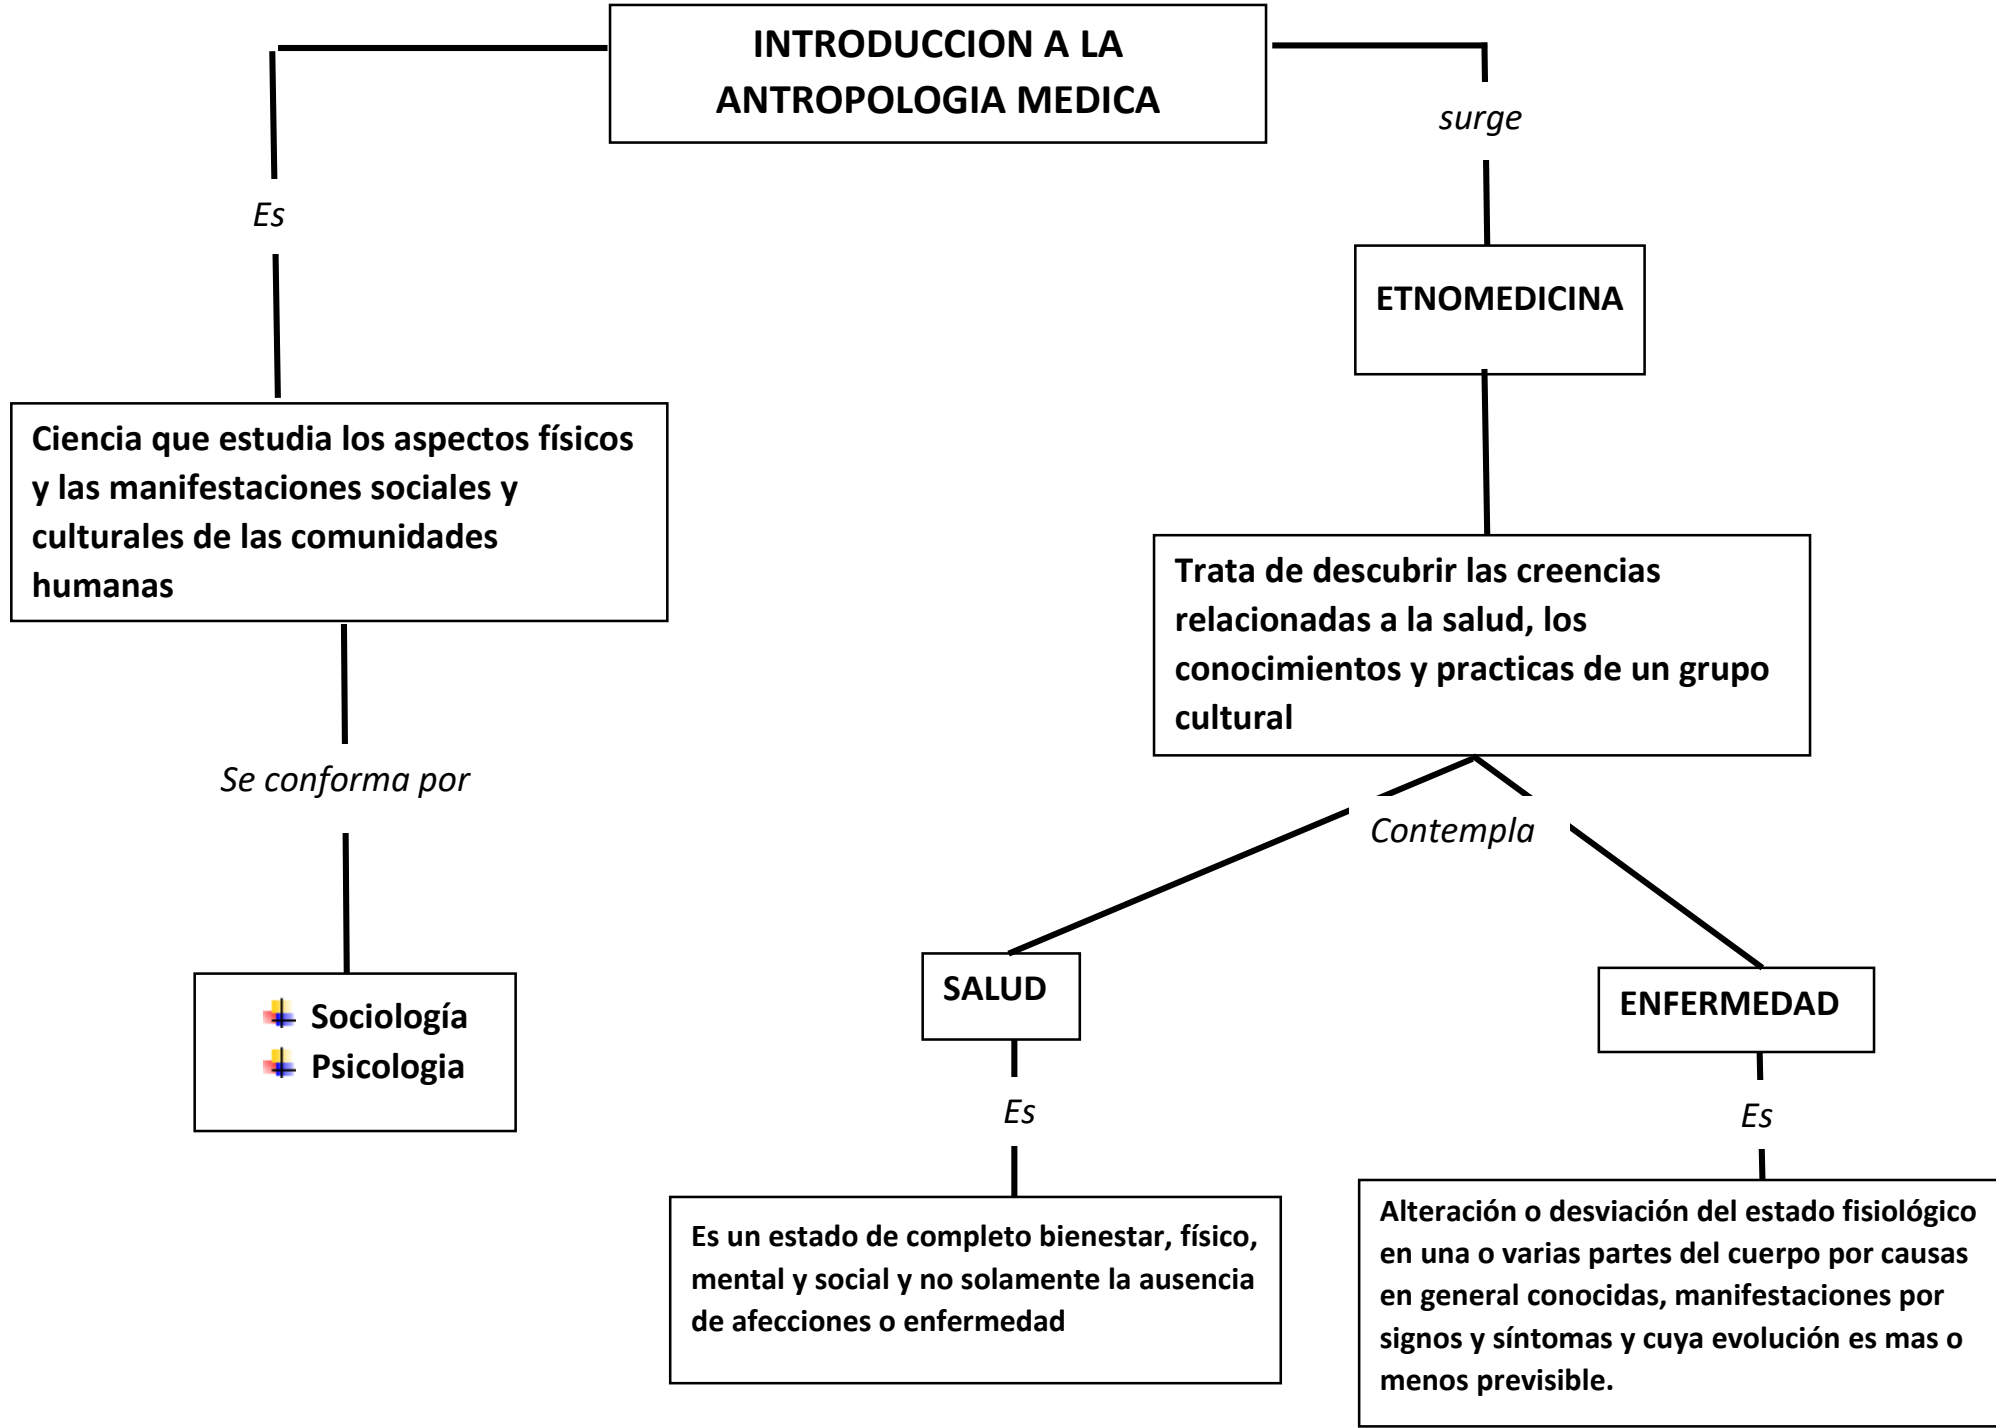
INTRODUCCION A LA ANTROPOLOGIA MEDICA

Es

Ciencia que estudia los aspectos físicos y las manifestaciones sociales y culturales de las comunidades humanas

Se conforma por

Sociología
Psicologia

surge

ETNOMEDICINA

Trata de descubrir las creencias relacionadas a la salud, los conocimientos y practicas de un grupo cultural

Contempla

SALUD

Es

Es un estado de completo bienestar, físico, mental y social y no solamente la ausencia de afecciones o enfermedad

ENFERMEDAD

Es

Alteración o desviación del estado fisiológico en una o varias partes del cuerpo por causas en general conocidas, manifestaciones por signos y síntomas y cuya evolución es mas o menos previsible.